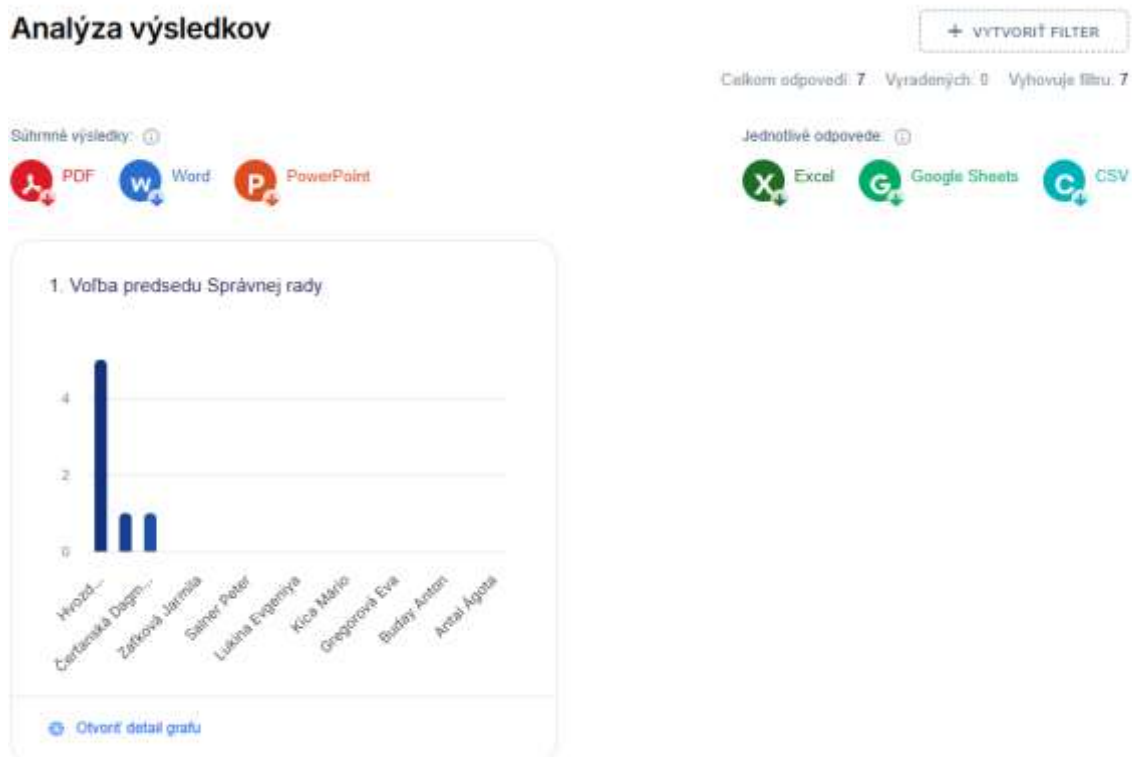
Analýza výsledkov

+ VYTVORIŤ FILTER

Celkom odpovedí: 7 Vyradených: 0 Vyhovuje filtru: 7

Súhrnné výsledky: ⓘ

PDF Word PowerPoint

Jednotlivé odpovede: ⓘ

Excel Google Sheets CSV

1. Voľba predsedu Správnej rady

4
2
0

Hvozd...
Čertanská Dagm...
Zaťková Jarmila
Salner Peter
Lukina Evgeniya
Kica Mário
Gregorová Eva
Buday Anton
Antal Ágota

Otvoriť detail grafu